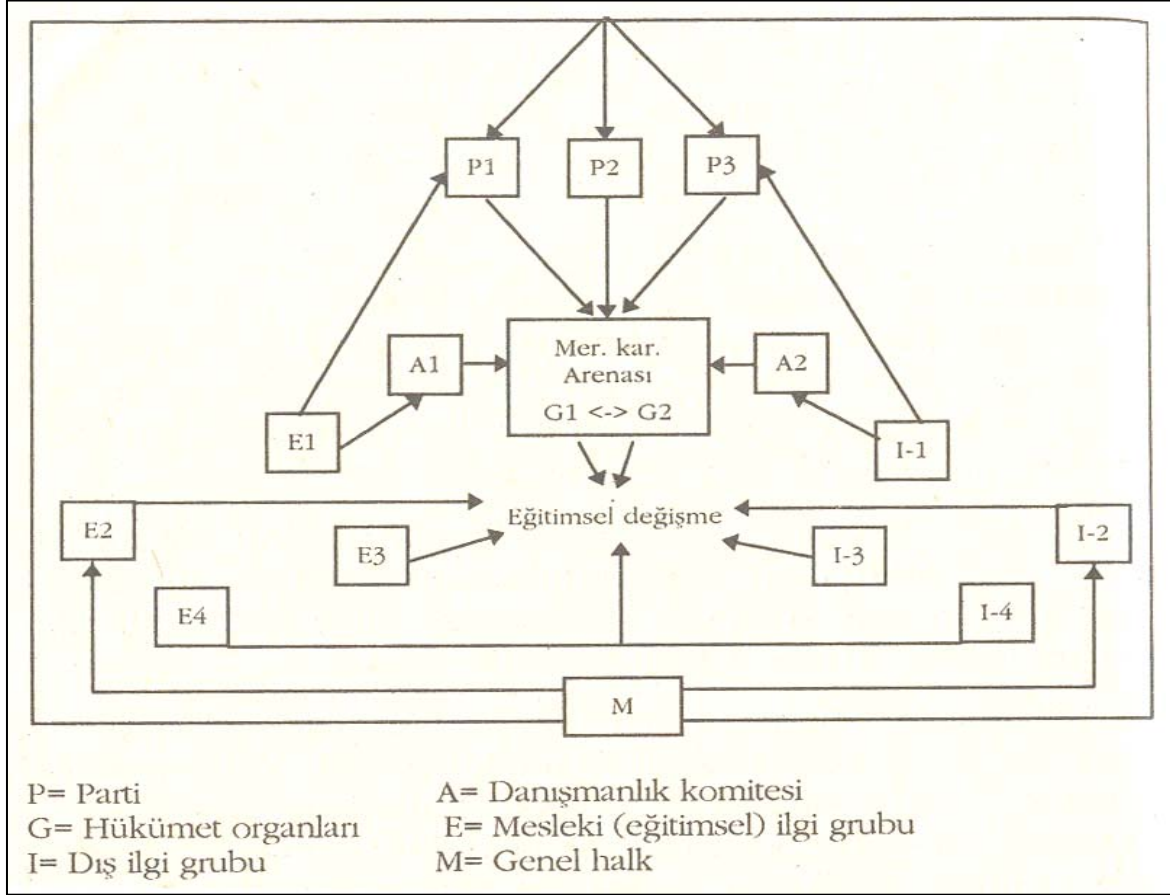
P1

P2

P3

Mer. kar. Arenası

G1 <-> G2

A1

A2

E1

I-1

E2

Eğitimsel değişme

I-2

E3

I-3

E4

I-4

M

P= Parti

G= Hükümet organları

I= Dış ilgi grubu

A= Danışmanlık komitesi

E= Mesleki (eğitimsel) ilgi grubu

M= Genel halk